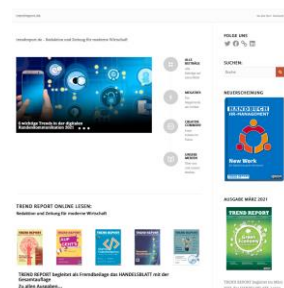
trendreport.de – Redaktion und Zeitung für moderne Wirtschaft

5 wichtige Trends in der digitalen Kundenkommunikation 2021

TREND REPORT ONLINE LESEN:
Redaktion und Zeitung für moderne Wirtschaft

TREND REPORT begleitet als Fremdbeilage das HANDELSBLATT mit der Gesamtauflage
Zu allen Ausgaben…

FOLGE UNS

SUCHEN

NEUERSCHEINUNG

HANDBUCH HR-MANAGEMENT

New Work

AUSGABE MÄRZ 2021

TREND REPORT